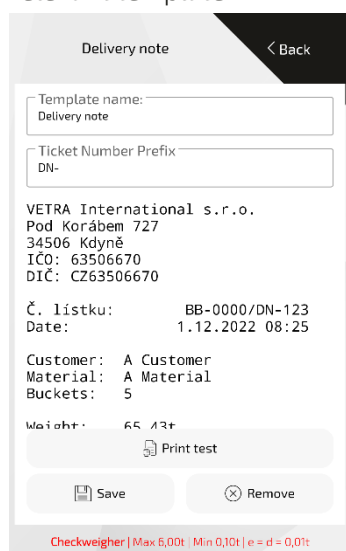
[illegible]

Delivery note

< Back

Template name:
Delivery note

Ticket Number Prefix
DN-

VETRA International s.r.o.
Pod Korábem 727
34506 Kdyně
IČO: 63506670
DIČ: CZ63506670

Č. lístku: BB-0000/DN-123
Date: 1.12.2022 08:25

Customer: A Customer
Material: A Material
Buckets: 5

Weight: 65.43t

Print test

Save

Remove

Checkweigher | Max 6,00t | Min 0,10t | e = d = 0,01t